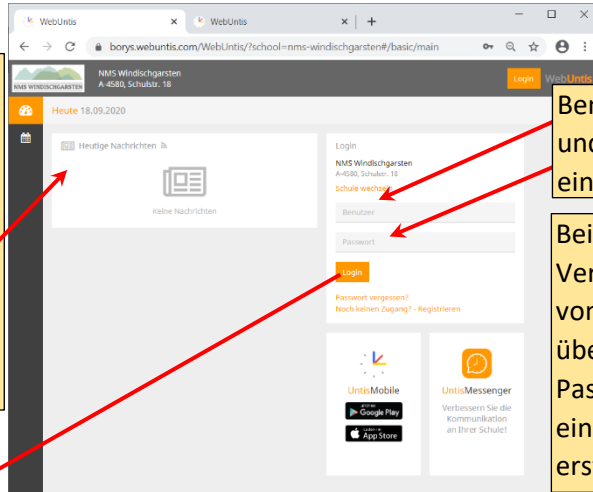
WebUntis × WebUntis × +

borys.webuntis.com/WebUntis/?school=nms-windischgarsten#/basic/main

NMS WINDISCHGARSTEN

NMS Windischgarsten
A-4580, Schulstr. 18

Login WebUntis

Heute 18.09.2020

Heutige Nachrichten

Keine Nachrichten

Login

NMS Windischgarsten
A-4580, Schulstr. 18
Schule wechseln

Benutzer

Passwort

Login

Passwort vergessen?
Noch keinen Zugang? - Registrieren

UntisMobile

GET IT ON Google Play

Download on the App Store

UntisMessenger

Verbessern Sie die Kommunikation an Ihrer Schule!

Ber
und
ein

Bei
Ver
von
übe
Pas
ein
ers